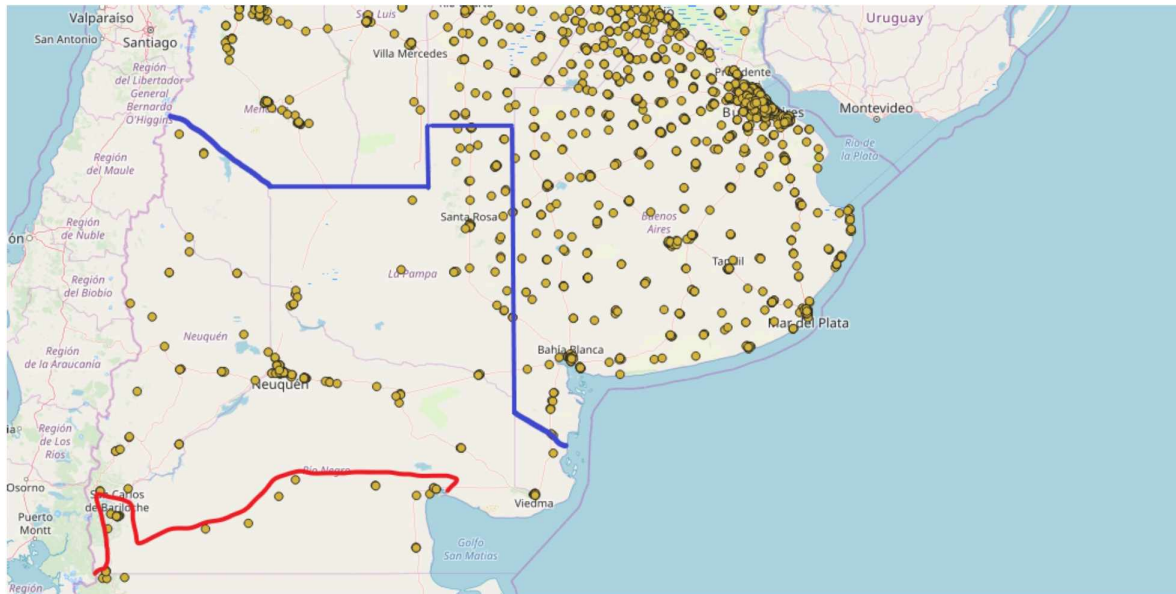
Valparaíso
San Antonio
Santiago
Región del Libertador General Bernardo O'Higgins
Región del Maule
Región de Ñuble
Región del Biobío
Región de la Araucanía
Región de Los Ríos
Osorno
Puerto Montt
Región
Villa Mercedes
San Luis
Mendoza
Santa Rosa
La Pampa
Neuquén
Neuquén
Río Negro
San Carlos de Bariloche
Viedma
Golfo San Matías
Bahía Blanca
Buenos Aires
Tandil
Mar del Plata
Presidente
Buenos Aires
Montevideo
Río de la Plata
Uruguay
ón